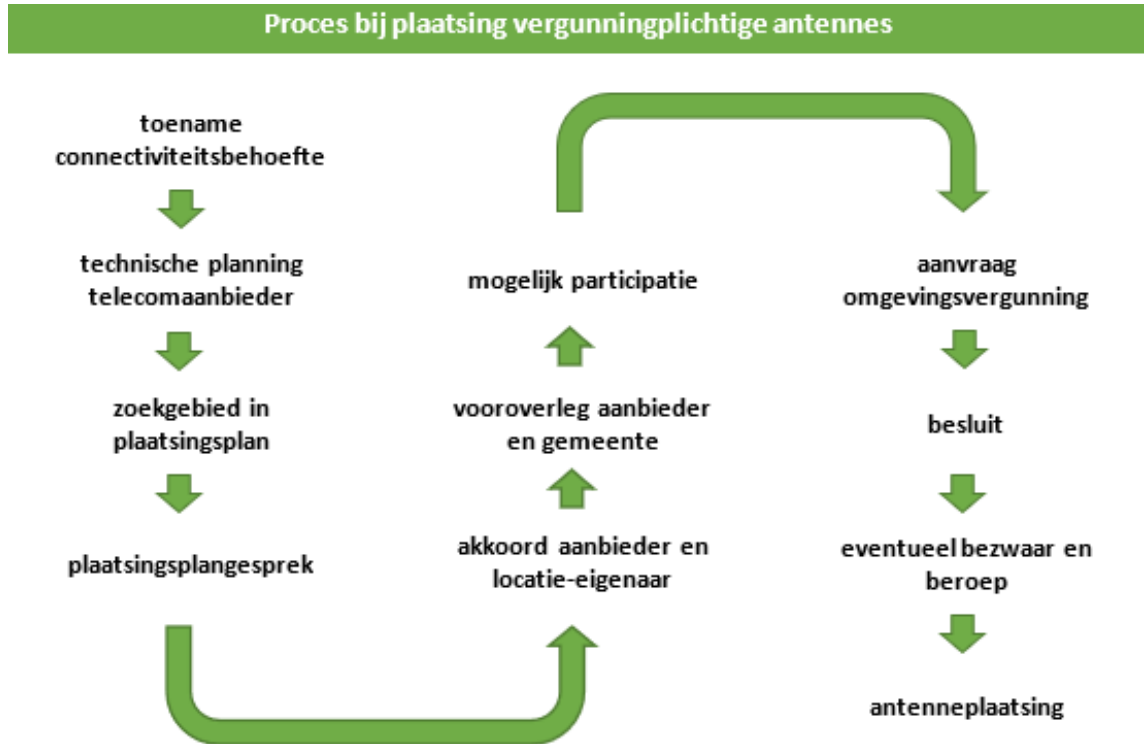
Proces bij plaatsing vergunningplichtige antennes

toename connectiviteitsbehoefte

technische planning telecomaanbieder

zoekgebied in plaatsingsplan

plaatsingsplangesprek

akkoord aanbieder en locatie-eigenaar

vooroverleg aanbieder en gemeente

mogelijk participatie

aanvraag omgevingsvergunning

besluit

eventueel bezwaar en beroep

antenneplaatsing